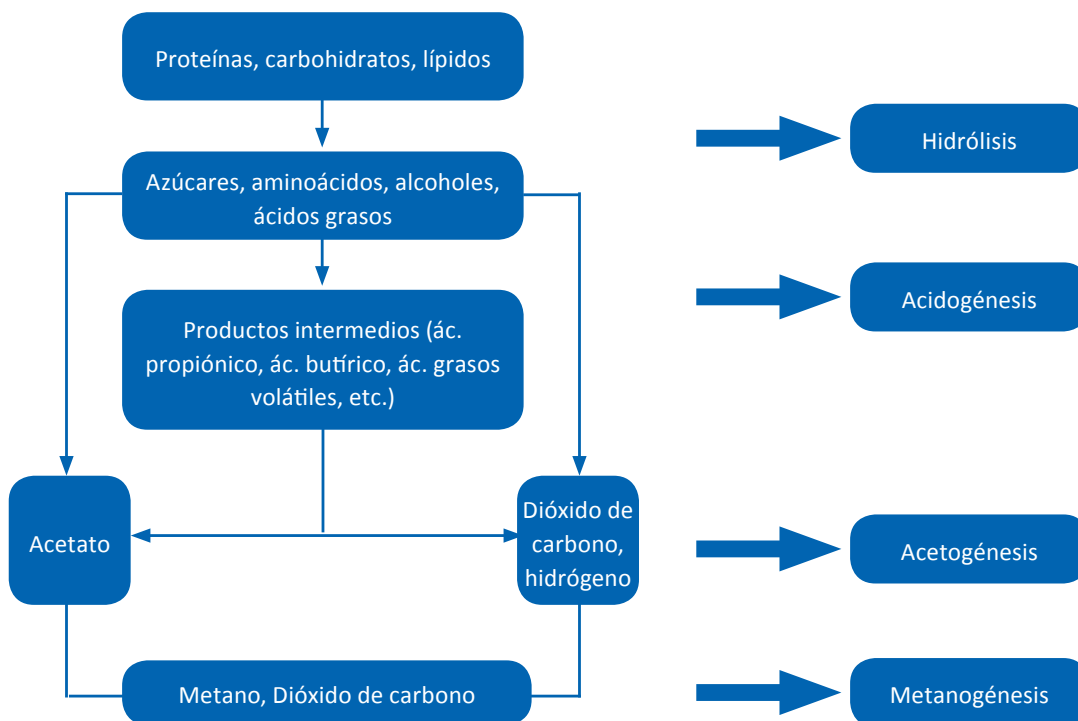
Proteínas, carbohidratos, lípidos

Hidrólisis

Azúcares, aminoácidos, alcoholes, ácidos grasos

Acidogénesis

Productos intermedios (ác. propiónico, ác. butírico, ác. grasos volátiles, etc.)

Acetato

Dióxido de carbono, hidrógeno

Acetogénesis

Metano, Dióxido de carbono

Metanogénesis